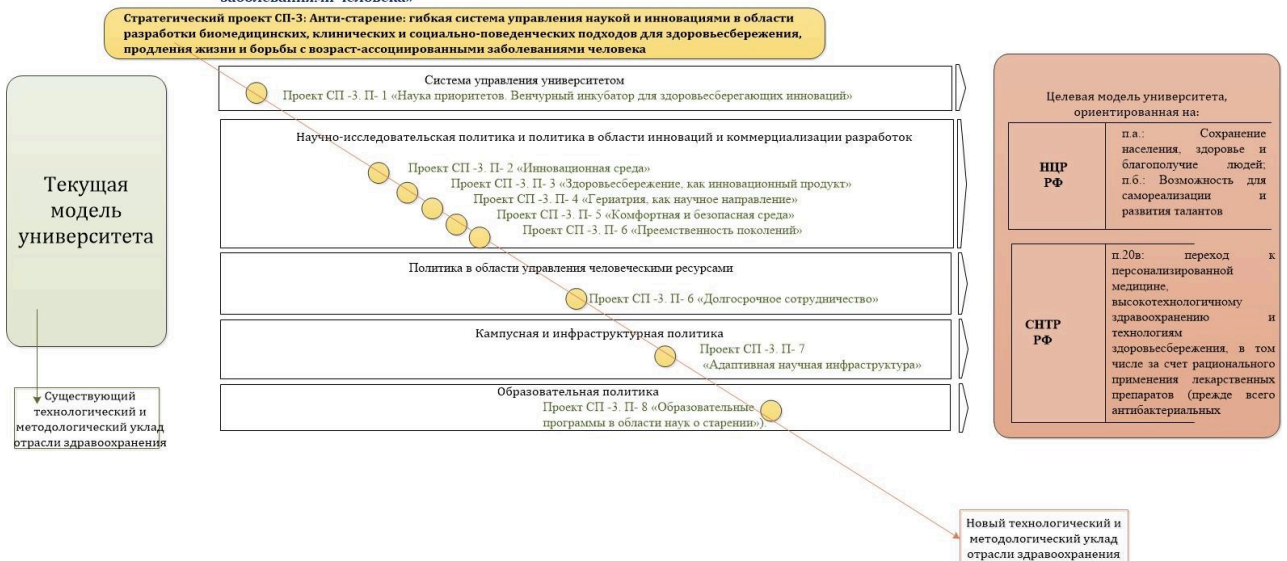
заболеваниями человека»

Стратегический проект СП-3: Анти-старение: гибкая система управления наукой и инновациями в области разработки биомедицинских, клинических и социально-поведенческих подходов для здоровьесбережения, продления жизни и борьбы с возраст-ассоциированными заболеваниями человека

Текущая модель университета

Существующий технологический и методологический уклад отрасли здравоохранения

Система управления университетом
Проект СП -3. П- 1 «Наука приоритетов. Венчурный инкубатор для здоровьесберегающих инноваций»

Научно-исследовательская политика и политика в области инноваций и коммерциализации разработок
Проект СП -3. П- 2 «Инновационная среда»
Проект СП -3. П- 3 «Здоровьесбережение, как инновационный продукт»
Проект СП -3. П- 4 «Гериатрия, как научное направление»
Проект СП -3. П- 5 «Комфортная и безопасная среда»
Проект СП -3. П- 6 «Преемственность поколений»

Политика в области управления человеческими ресурсами
Проект СП -3. П- 6 «Долгосрочное сотрудничество»

Кампусная и инфраструктурная политика
Проект СП -3. П- 7 «Адаптивная научная инфраструктура»

Образовательная политика
Проект СП -3. П- 8 «Образовательные программы в области наук о старении»

Целевая модель университета, ориентированная на:

| НЦР РФ | п.а.: Сохранение населения, здоровье и благополучие людей; п.б.: Возможность для самореализации и развития талантов |
|---|---|

| СНТР РФ | п.20в: переход к персонализированной медицине, высокотехнологичному здравоохранению и технологиям здоровьесбережения, в том числе за счет рационального применения лекарственных препаратов (прежде всего антибактериальных |
|---|---|

Новый технологический и методологический уклад отрасли здравоохранения